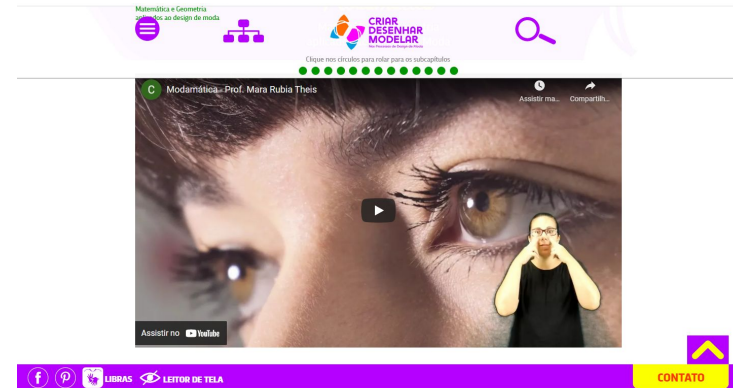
Matemática e Geometria aplicados ao design de moda

CRIAR DESENHAR MODELAR

Clique nos círculos para rolar para os subcapítulos

C Modamática - Prof. Mara Rubia Theis

Assistir ma...

Compartilh...

Assistir no YouTube

LIBRAS LEITOR DE TELA

CONTATO